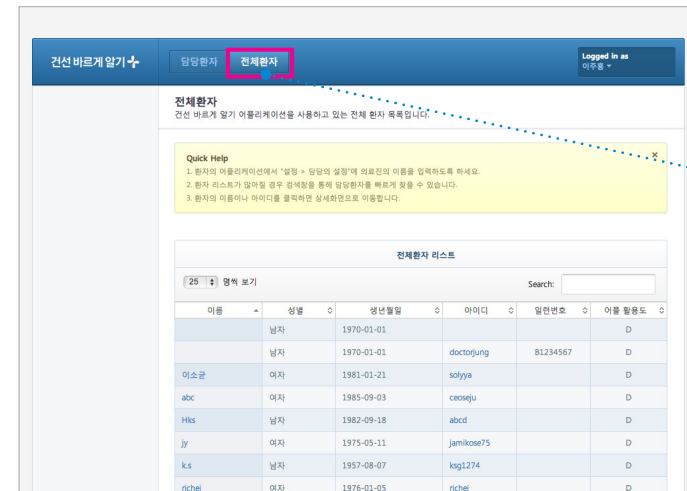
건선 바르게 알기

담당환자 전체환자

Logged in as
이주홍

전체환자
건선 바르게 알기 어플리케이션을 사용하고 있는 전체 환자 목록입니다.

Quick Help
1. 환자의 어플리케이션에서 "설정 > 담당의 설정"에 의료진의 이름을 입력하도록 하세요.
2. 환자 리스트가 많아질 경우 검색창을 통해 담당환자를 빠르게 찾을 수 있습니다.
3. 환자의 이름이나 아이디를 클릭하면 상세화면으로 이동합니다.

전체환자 리스트

25 명씩 보기

Search:

| 이름 | 성별 | 생년월일 | 아이디 | 일련번호 | 어플 활용도 |
|---|---|---|---|---|---|
| | 남자 | 1970-01-01 | | | D |
| | 남자 | 1970-01-01 | doctorjung | 81234567 | D |
| 이소균 | 여자 | 1981-01-21 | solyya | | D |
| abc | 여자 | 1985-09-03 | ceoseju | | D |
| Hks | 남자 | 1982-09-18 | abcd | | D |
| jy | 여자 | 1975-05-11 | jamikose75 | | D |
| k.s | 남자 | 1957-08-07 | ksg1274 | | D |
| richei | 여자 | 1976-01-05 | richei | | D |